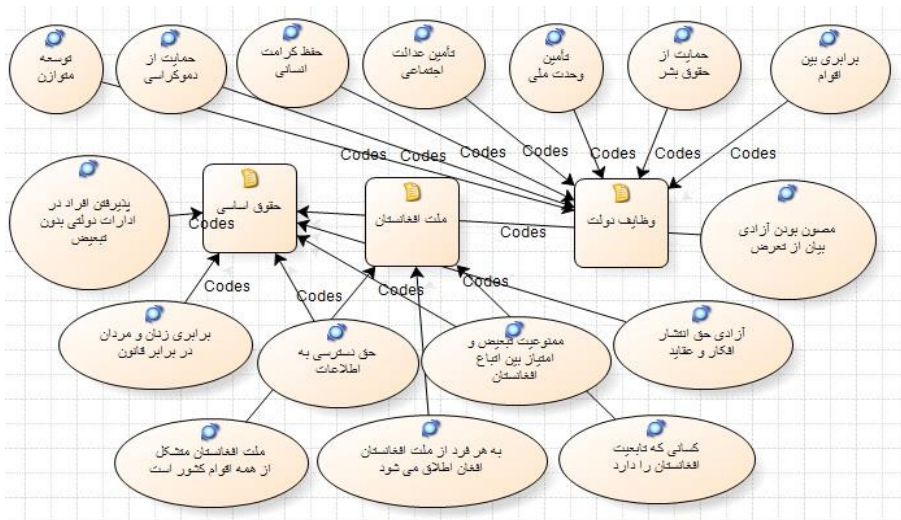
توسعه متوازن

حمایت از دموکراسی

حفظ کرامت انسانی

تأمین عدالت اجتماعی

تأمین وحدت ملی

حمایت از حقوق بشر

برابری بین اقوام

Codes Codes Codes Codes Codes Codes Codes

پذیرفتن افراد در ادارات دولتی بدون تبعیض

حقوق اساسی

Codes

ملت افغانستان

Codes

وظایف دولت

مصون بودن آزادی بیان از تعرض

Codes

Codes

Codes

برابری زنان و مردان در برابر قانون

حق دسترسی به اطلاعات

ممنوعیت تبعیض و امتیاز بین اتباع افغانستان

آزادی حق انتشار افکار و عقاید

ملت افغانستان متشکل از همه اقوام کشور است

به هر فرد از ملت افغانستان افغان اطلاق می شود

کسانی که تابعیت افغانستان را دارد